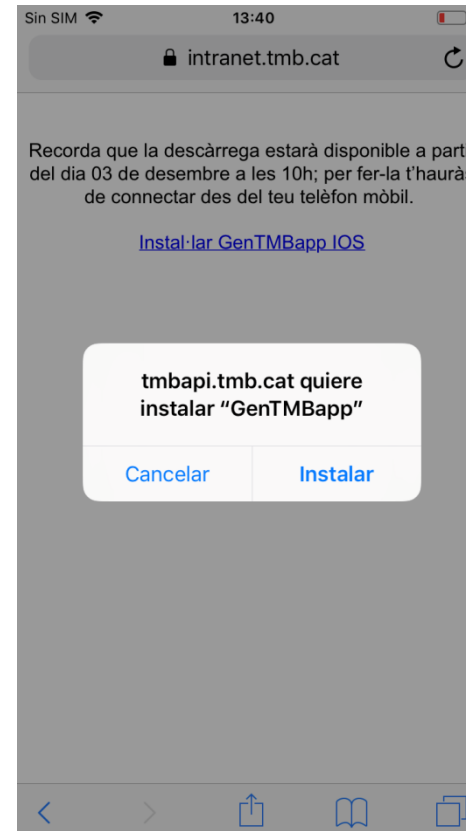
Sin SIM 13:40

intranet.tmb.cat

Recorda que la descàrrega estarà disponible a part del dia 03 de desembre a les 10h; per fer-la t'haurà de connectar des del teu telèfon mòbil.

Instal·lar GenTMBapp IOS

tmbapi.tmb.cat quiere instalar "GenTMBapp"

Cancelar

Instalar